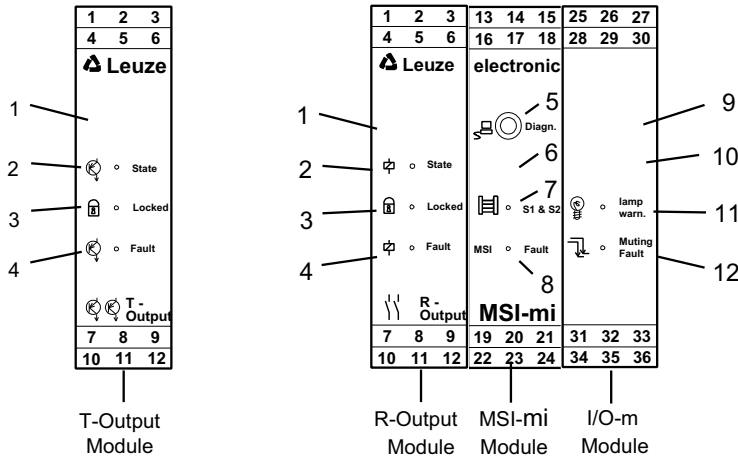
1 2 3
4 5 6
Leuze

1
2 State
3 Locked
4 Fault

T - Output
7 8 9
10 11 12

T-Output Module

1 2 3
4 5 6
Leuze
1
2 State
3 Locked
4 Fault
R - Output
7 8 9
10 11 12

13 14 15
16 17 18
electronic
5 Diagn.
6
7 S1 & S2
MSI Fault
8
MSI-mi
19 20 21
22 23 24

25 26 27
28 29 30
9
10
11 lamp warn.
Muting Fault 12
31 32 33
34 35 36

R-Output Module
MSI-mi Module
I/O-m Module